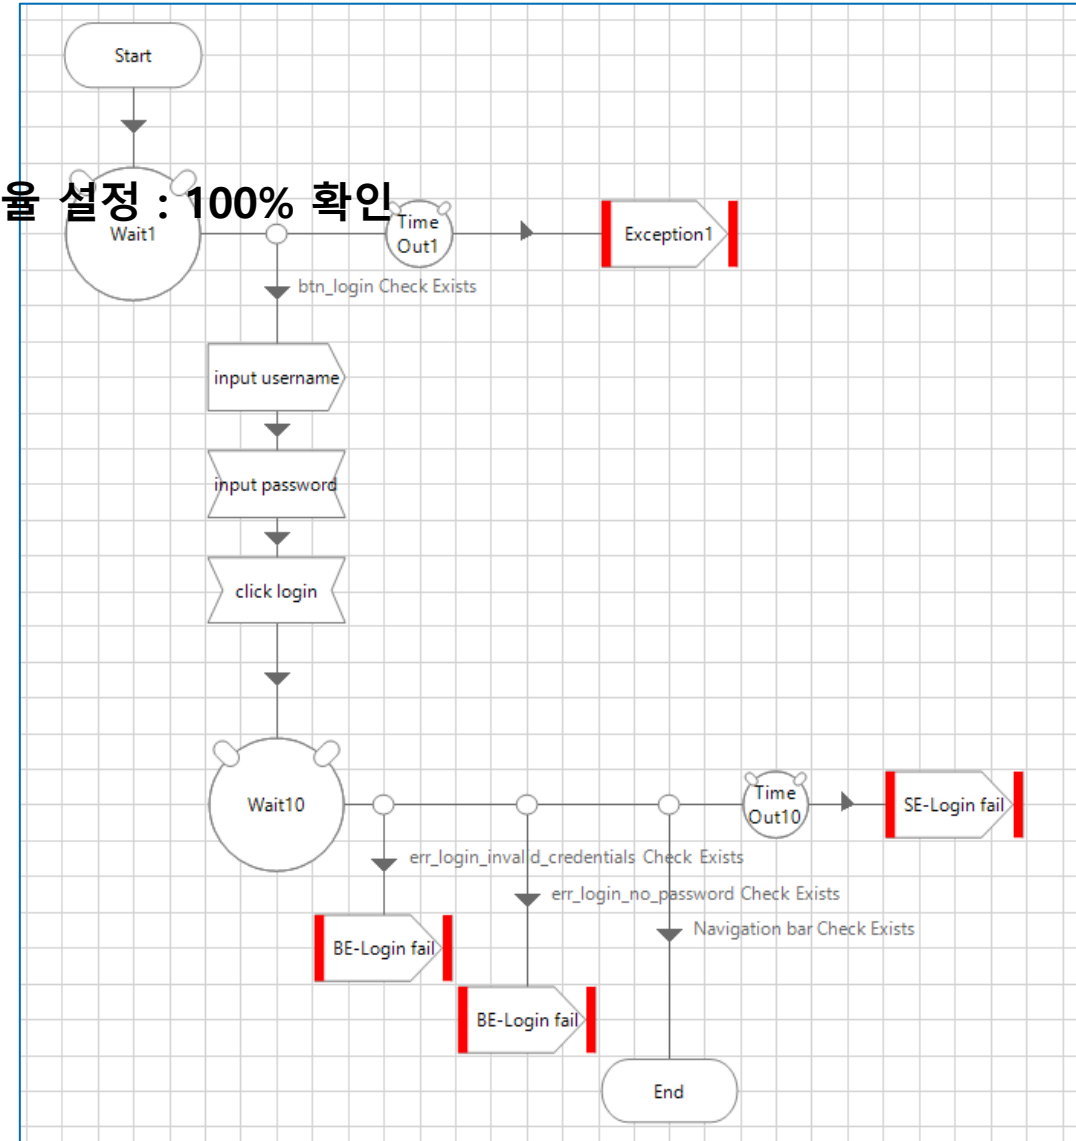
Start

율 설정 : 100% 확인

Wait1

Time Out1

Exception1

btn_login Check Exists

input username

input password

click login

Wait10

Time Out10

SE-Login fail

err_login_invalid_credentials Check Exists

err_login_no_password Check Exists

Navigation bar Check Exists

BE-Login fail

BE-Login fail

End